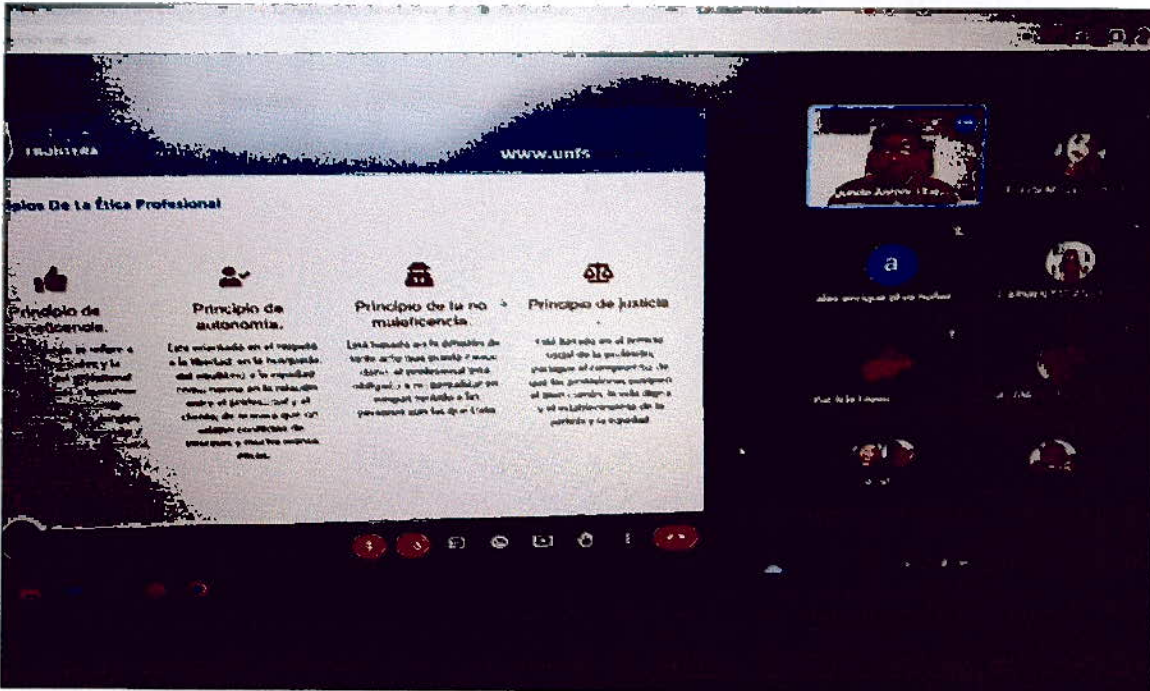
FRONTERA

www.unfs

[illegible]pios De La Ética Profesional

Principio de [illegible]eficencia.

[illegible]

Principio de autonomía.

Está orientado en el respeto a la libertad, en la búsqueda del equilibrio y la equidad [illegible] entre el profesional y el cliente, de manera que no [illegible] conflictos de intereses y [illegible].

Principio de la no maleficencia

Está basado en la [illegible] de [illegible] el profesional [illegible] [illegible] a las personas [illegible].

Principio de justicia

Está basado en el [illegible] social de la profesión, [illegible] de que los profesionales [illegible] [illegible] y el establecimiento de la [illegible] y la equidad.

a

alex enrique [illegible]

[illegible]